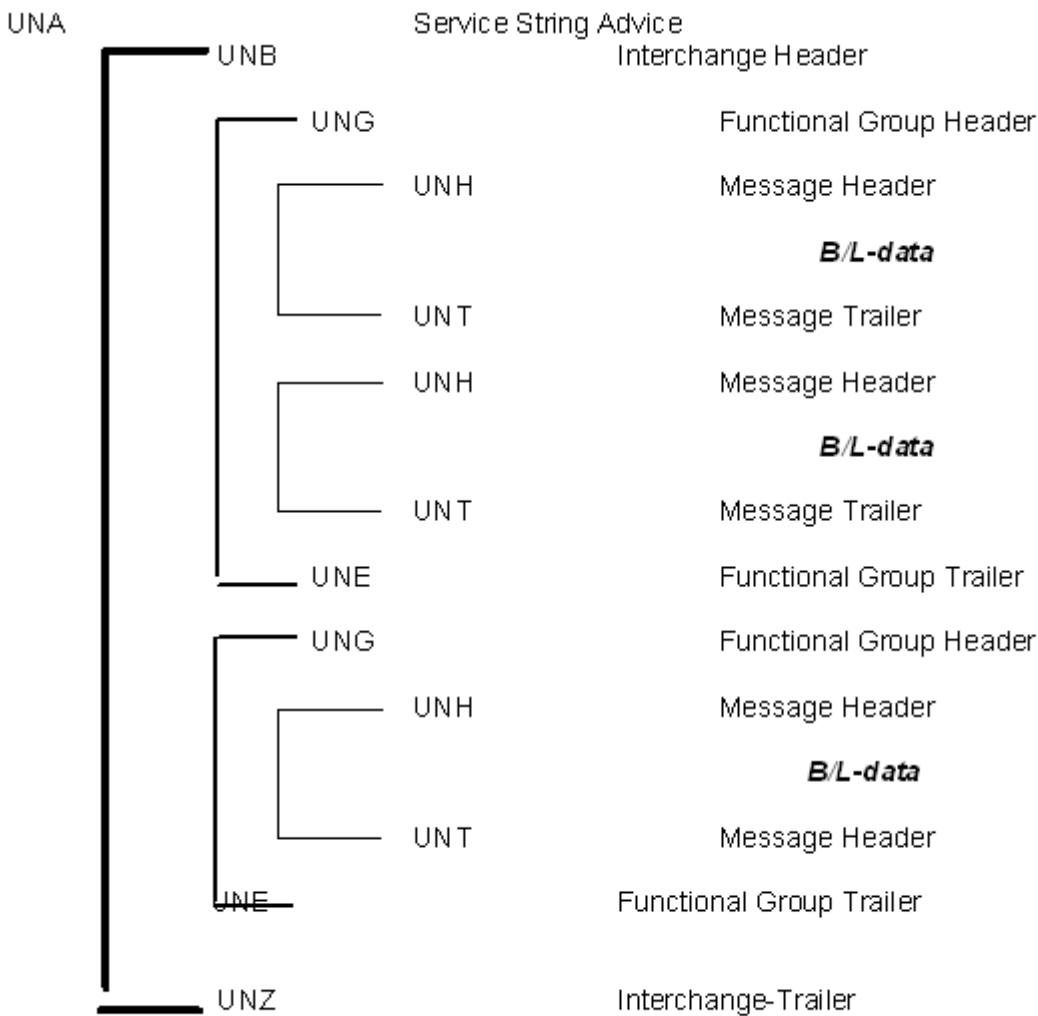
UNA Service String Advice

UNB Interchange Header

UNG Functional Group Header

UNH Message Header

***B/L-data***

UNT Message Trailer

UNH Message Header

***B/L-data***

UNT Message Trailer

UNE Functional Group Trailer

UNG Functional Group Header

UNH Message Header

***B/L-data***

UNT Message Header

UNE Functional Group Trailer

UNZ Interchange-Trailer